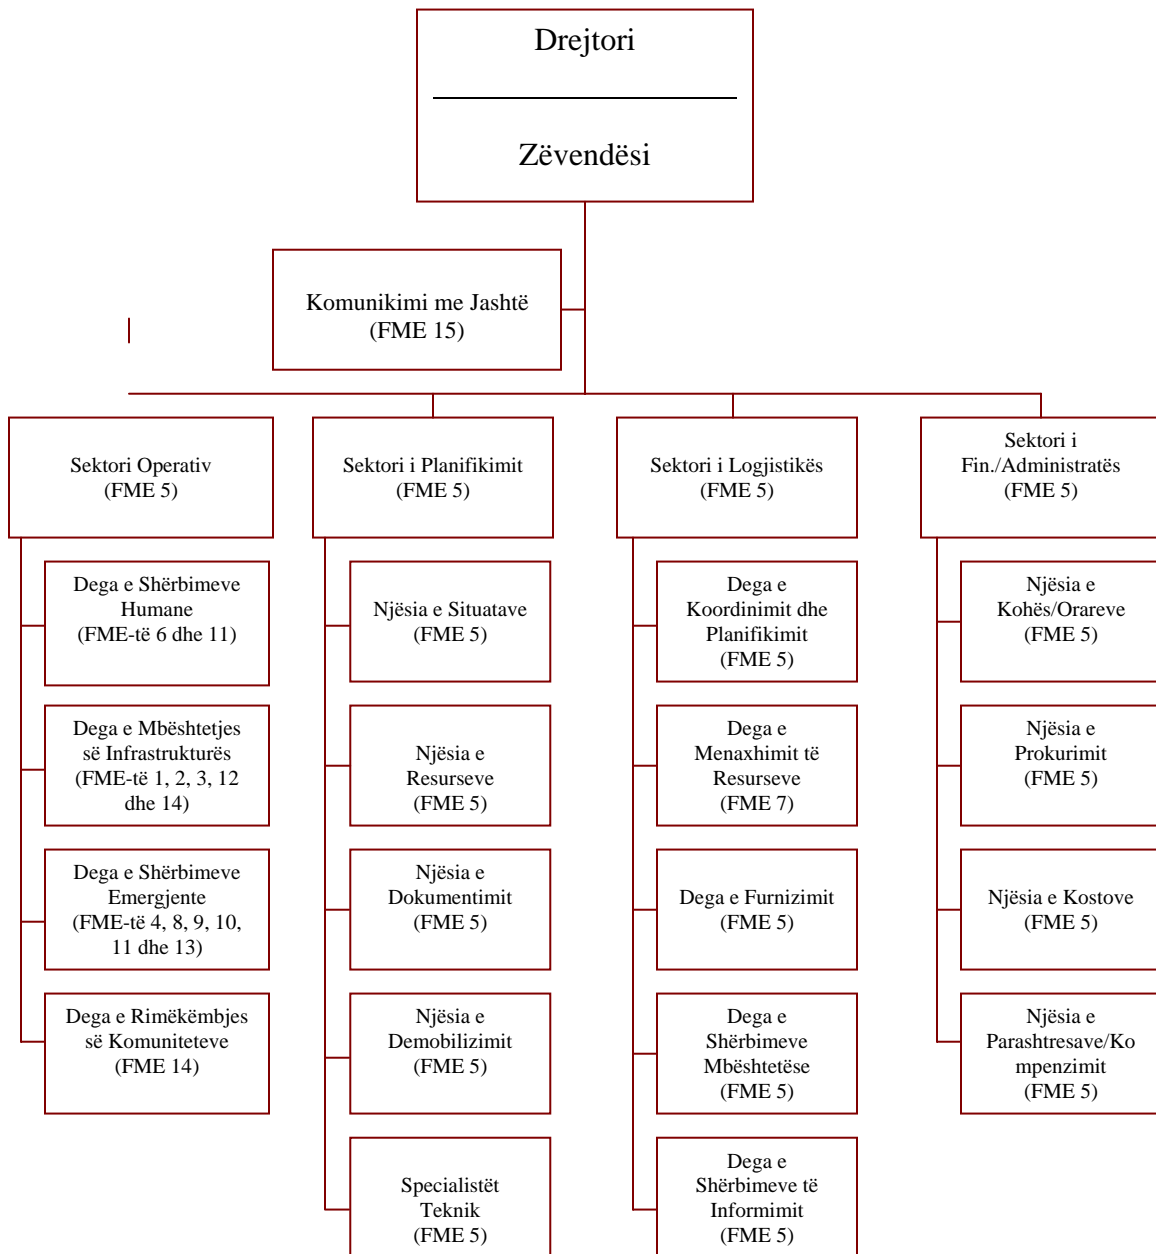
Drejtori

Zëvendësi

Komunikimi me Jashtë (FME 15)

Sektori Operativ (FME 5)

Dega e Shërbimeve Humane (FME-të 6 dhe 11)

Dega e Mbështetjes së Infrastrukturës (FME-të 1, 2, 3, 12 dhe 14)

Dega e Shërbimeve Emergjente (FME-të 4, 8, 9, 10, 11 dhe 13)

Dega e Rimëkëmbjes së Komuniteteve (FME 14)

Sektori i Planifikimit (FME 5)

Njësia e Situatave (FME 5)

Njësia e Resurseve (FME 5)

Njësia e Dokumentimit (FME 5)

Njësia e Demobilizimit (FME 5)

Specialistët Teknik (FME 5)

Sektori i Logjistikës (FME 5)

Dega e Koordinimit dhe Planifikimit (FME 5)

Dega e Menaxhimit të Resurseve (FME 7)

Dega e Furnizimit (FME 5)

Dega e Shërbimeve Mbështetëse (FME 5)

Dega e Shërbimeve të Informimit (FME 5)

Sektori i Fin./Administratës (FME 5)

Njësia e Kohës/Orareve (FME 5)

Njësia e Prokurimit (FME 5)

Njësia e Kostove (FME 5)

Njësia e Parashtresave/Kompenzimit (FME 5)